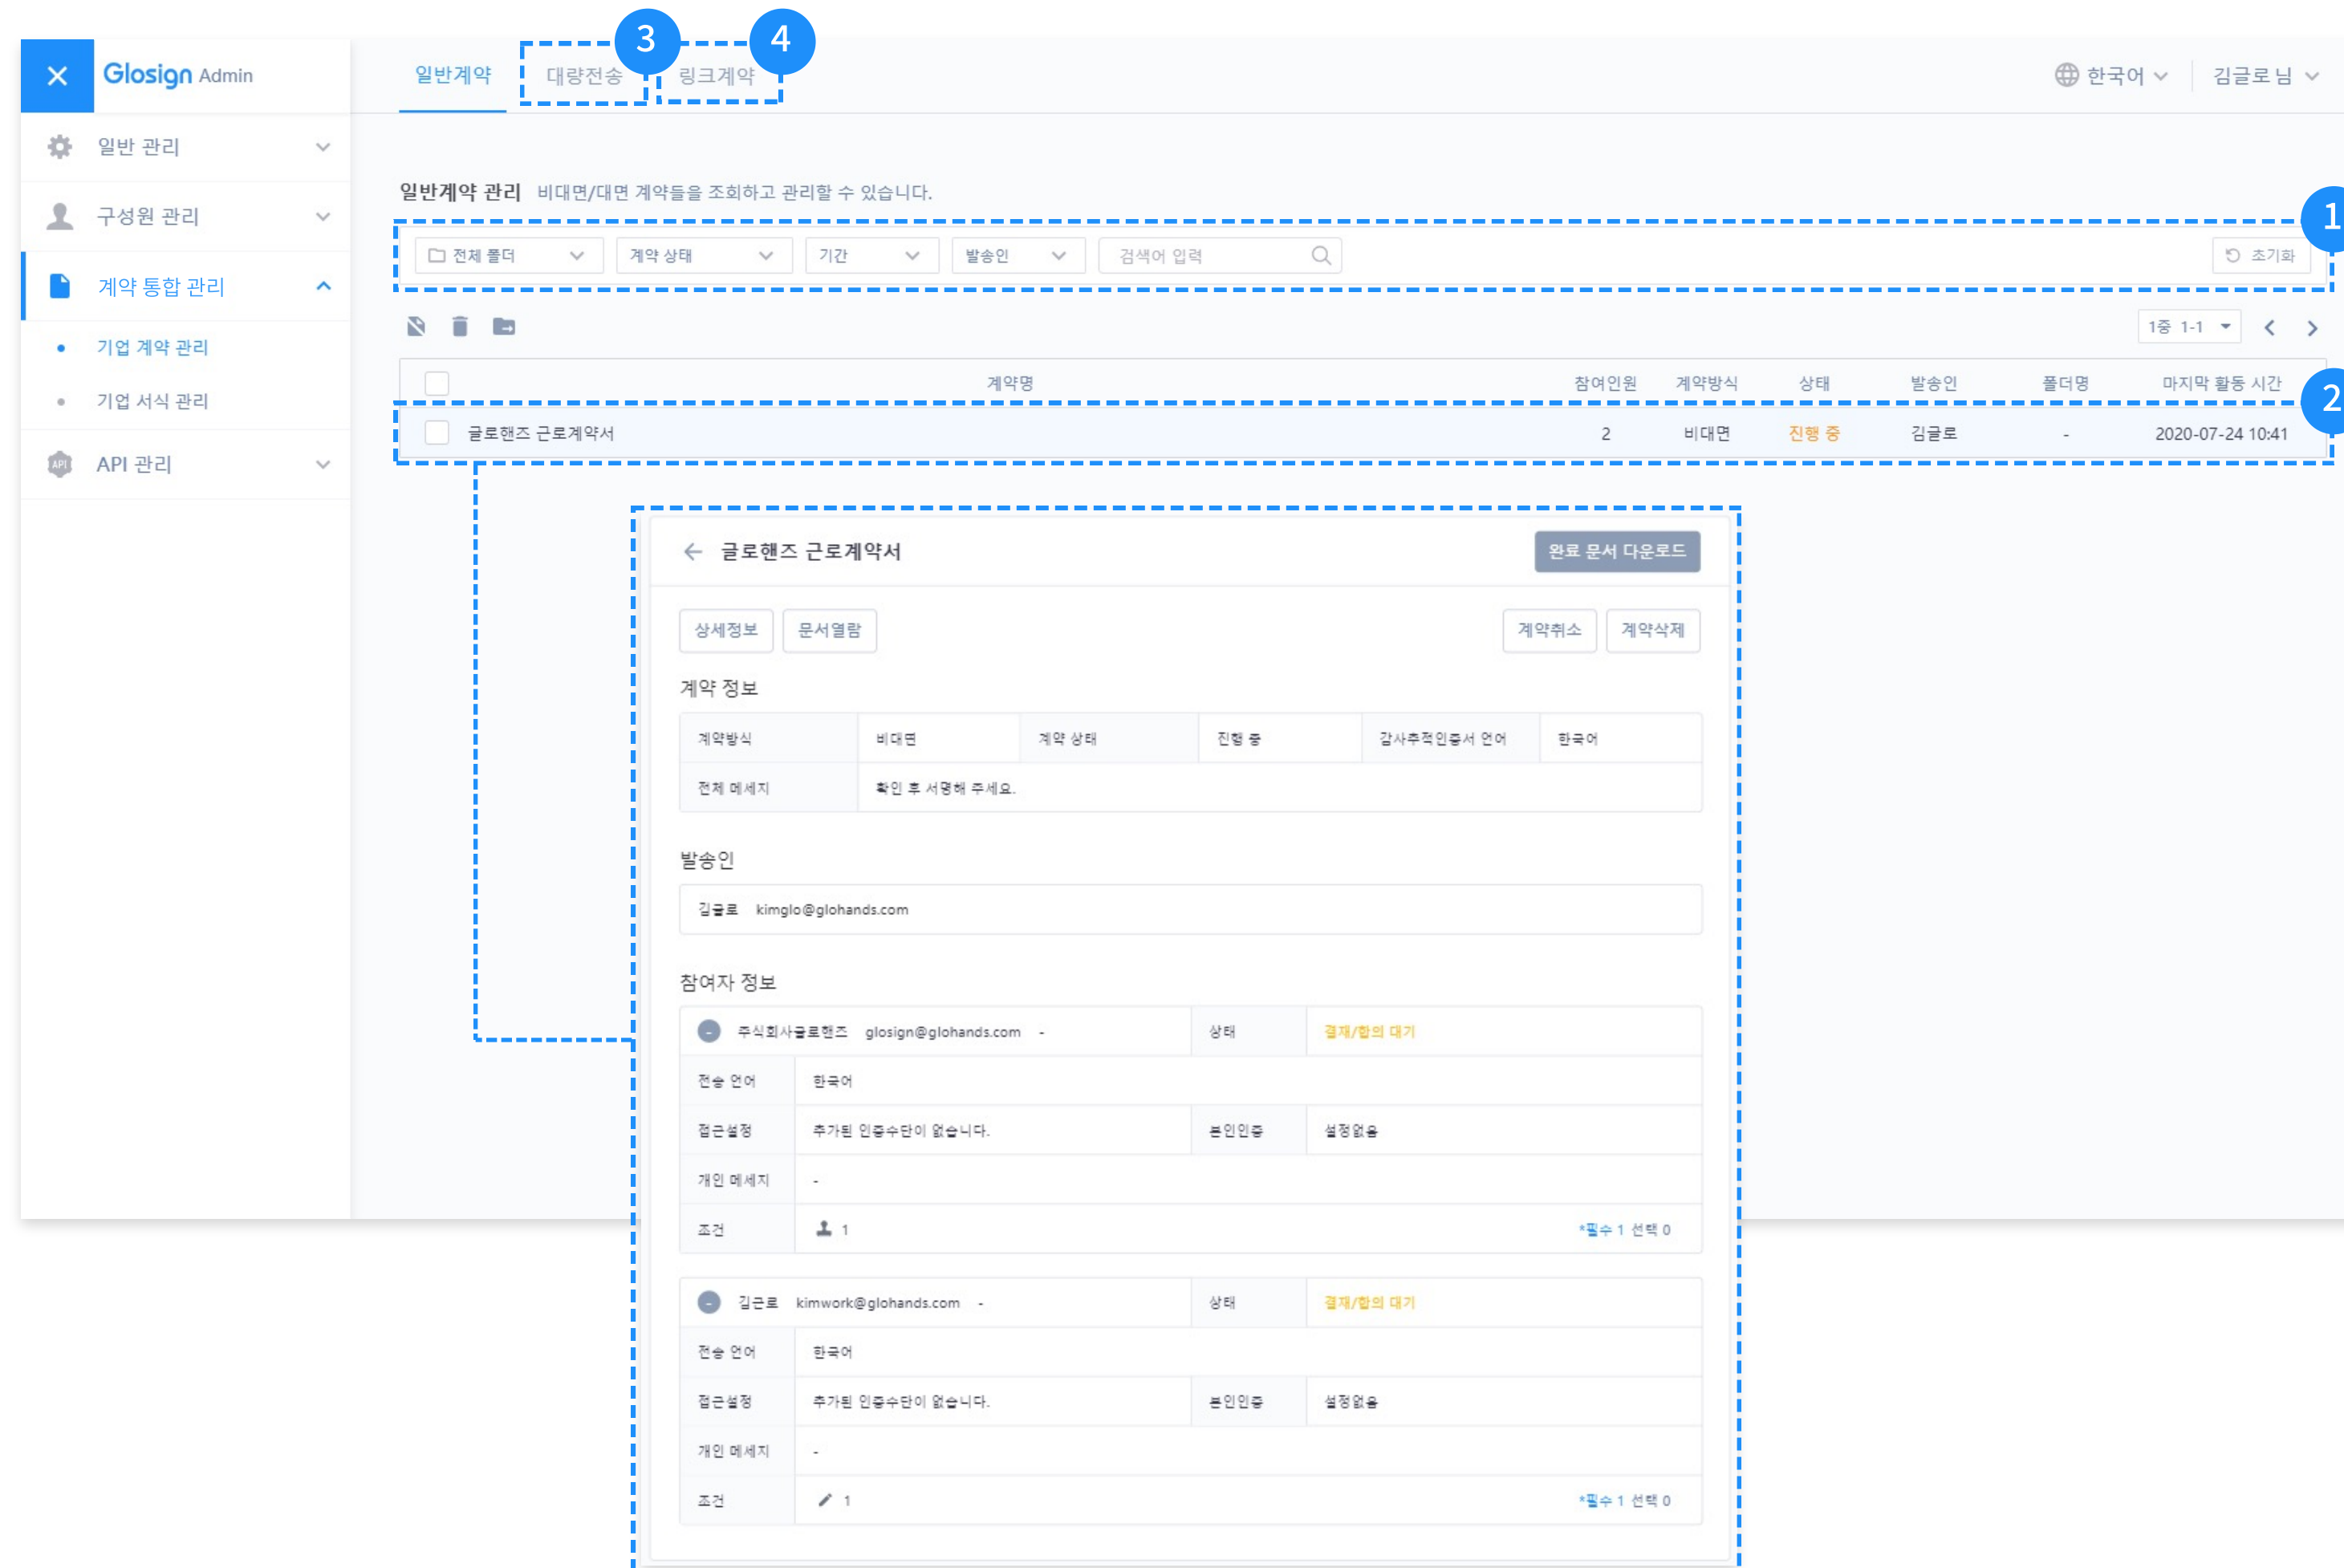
Glosign Admin

일반 관리
구성원 관리
계약 통합 관리
• 기업 계약 관리
• 기업 서식 관리
API 관리

일반계약 대량전송 3 링크계약 4

한국어 김글로님

일반계약 관리 비대면/대면 계약들을 조회하고 관리할 수 있습니다.

1

전체 폴더 계약 상태 기간 발송인 검색어 입력 초기화

1중 1-1

| | 계약명 | 참여인원 | 계약방식 | 상태 | 발송인 | 폴더명 | 마지막 활동 시간 |
|---|---|---|---|---|---|---|---|
| | 글로핸즈 근로계약서 | 2 | 비대면 | 진행 중 | 김글로 | - | 2020-07-24 10:41 |

2

← 글로핸즈 근로계약서 완료 문서 다운로드

상세정보 문서열람 계약취소 계약삭제

계약 정보

| 계약방식 | 비대면 | 계약 상태 | 진행 중 | 감사추적인증서 언어 | 한국어 |
|---|---|---|---|---|---|
| 전체 메세지 | 확인 후 서명해 주세요. | | | | |

발송인

김글로 kimglo@glohands.com

참여자 정보

| 주식회사글로핸즈 glosign@glohands.com - | | 상태 | 결재/합의 대기 |
|---|---|---|---|
| 전송 언어 | 한국어 | | |
| 접근설정 | 추가된 인증수단이 없습니다. | 본인인증 | 설정없음 |
| 개인 메세지 | - | | |
| 조건 | 1 | | *필수 1 선택 0 |

| 김근로 kimwork@glohands.com - | | 상태 | 결재/합의 대기 |
|---|---|---|---|
| 전송 언어 | 한국어 | | |
| 접근설정 | 추가된 인증수단이 없습니다. | 본인인증 | 설정없음 |
| 개인 메세지 | - | | |
| 조건 | 1 | | *필수 1 선택 0 |